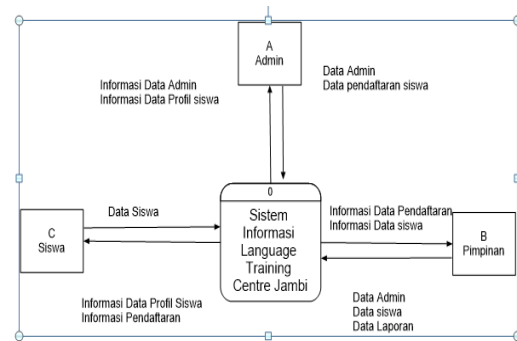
A
Admin

Informasi Data Admin
Informasi Data Profil siswa

Data Admin
Data pendaftaran siswa

C
Siswa

Data Siswa

0
Sistem Informasi Language Training Centre Jambi

Informasi Data Pendaftaran
Informasi Data siswa

B
Pimpinan

Informasi Data Profil Siswa
Informasi Pendaftaran

Data Admin
Data siswa
Data Laporan